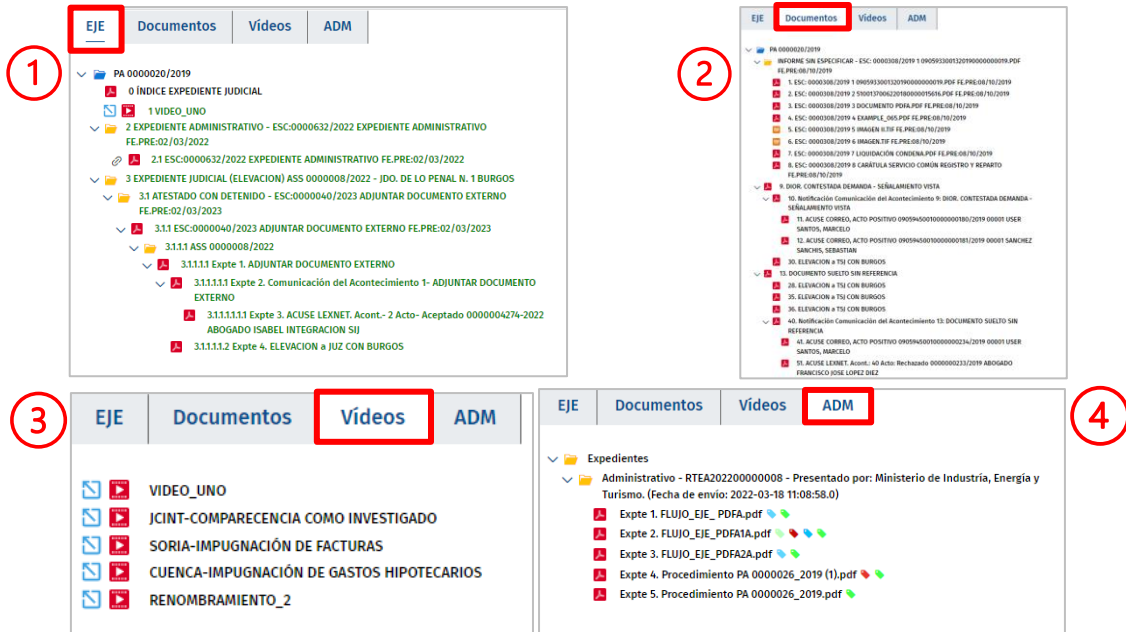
1

EJE | Documentos | Vídeos | ADM

PA 0000020/2019
0 ÍNDICE EXPEDIENTE JUDICIAL
1 VIDEO_UNO
2 EXPEDIENTE ADMINISTRATIVO - ESC:0000632/2022 EXPEDIENTE ADMINISTRATIVO FE.PRE:02/03/2022
2.1 ESC:0000632/2022 EXPEDIENTE ADMINISTRATIVO FE.PRE:02/03/2022
3 EXPEDIENTE JUDICIAL (ELEVACION) ASS 0000008/2022 - JDO. DE LO PENAL N. 1 BURGOS
3.1 ATESTADO CON DETENIDO - ESC:0000040/2023 ADJUNTAR DOCUMENTO EXTERNO FE.PRE:02/03/2023
3.1.1 ESC:0000040/2023 ADJUNTAR DOCUMENTO EXTERNO FE.PRE:02/03/2023
3.1.1.1 ASS 0000008/2022
3.1.1.1.1 Expte 1. ADJUNTAR DOCUMENTO EXTERNO
3.1.1.1.1.1 Expte 2. Comunicación del Acontecimiento 1- ADJUNTAR DOCUMENTO EXTERNO
3.1.1.1.1.1.1 Expte 3. ACUSE LEXNET. Acont.- 2 Acto- Aceptado 0000004274-2022 ABOGADO ISABEL INTEGRACION SIJ
3.1.1.1.1.2 Expte 4. ELEVACION a JUZ CON BURGOS

2

EJE | Documentos | Vídeos | ADM

PA 0000020/2019
INFORME SIN ESPECIFICAR - ESC: 0000308/2019 1 09059330013201900000000019.PDF FE.PRE:08/10/2019
1. ESC: 0000308/2019 1 0905933001320190000000019.PDF FE.PRE:08/10/2019
2. ESC: 0000308/2019 2 5100137006220180000015616.PDF FE.PRE:08/10/2019
3. ESC: 0000308/2019 3 DOCUMENTO PDFA.PDF FE.PRE:08/10/2019
4. ESC: 0000308/2019 4 EXAMPLE_065.PDF FE.PRE:08/10/2019
5. ESC: 0000308/2019 5 IMAGEN II.TIF FE.PRE:08/10/2019
6. ESC: 0000308/2019 6 IMAGEN.TIF FE.PRE:08/10/2019
7. ESC: 0000308/2019 7 LIQUIDACIÓN CONDENA.PDF FE.PRE:08/10/2019
8. ESC: 0000308/2019 8 CARÁTULA SERVICIO COMÚN REGISTRO Y REPARTO FE.PRE:08/10/2019
9. DIOR. CONTESTADA DEMANDA - SEÑALAMIENTO VISTA
10. Notificación Comunicación del Acontecimiento 9: DIOR. CONTESTADA DEMANDA - SEÑALAMIENTO VISTA
11. ACUSE CORREO, ACTO POSITIVO 0905945001000000180/2019 00001 USER SANTOS, MARCELO
12. ACUSE CORREO, ACTO POSITIVO 0905945001000000181/2019 00001 SANCHEZ SANCHIS, SEBASTIAN
30. ELEVACION a TSJ CON BURGOS
13. DOCUMENTO SUELTO SIN REFERENCIA
28. ELEVACION a TSJ CON BURGOS
35. ELEVACION a TSJ CON BURGOS
36. ELEVACION a TSJ CON BURGOS
40. Notificación Comunicación del Acontecimiento 13: DOCUMENTO SUELTO SIN REFERENCIA
41. ACUSE CORREO, ACTO POSITIVO 0905945001000000234/2019 00001 USER SANTOS, MARCELO
51. ACUSE LEXNET. Acont.: 40 Acto: Rechazado 0000000233/2019 ABOGADO FRANCISCO JOSE LOPEZ DIEZ

3

EJE | Documentos | Vídeos | ADM

VIDEO_UNO
JCINT-COMPARECENCIA COMO INVESTIGADO
SORIA-IMPUGNACIÓN DE FACTURAS
CUENCA-IMPUGNACIÓN DE GASTOS HIPOTECARIOS
RENOMBRAMIENTO_2

4

EJE | Documentos | Vídeos | ADM

Expedientes
Administrativo - RTEA202200000008 - Presentado por: Ministerio de Industria, Energía y Turismo. (Fecha de envío: 2022-03-18 11:08:58.0)
Expte 1. FLUJO_EJE_ PDFA.pdf
Expte 2. FLUJO_EJE_PDFA1A.pdf
Expte 3. FLUJO_EJE_PDFA2A.pdf
Expte 4. Procedimiento PA 0000026_2019 (1).pdf
Expte 5. Procedimiento PA 0000026_2019.pdf